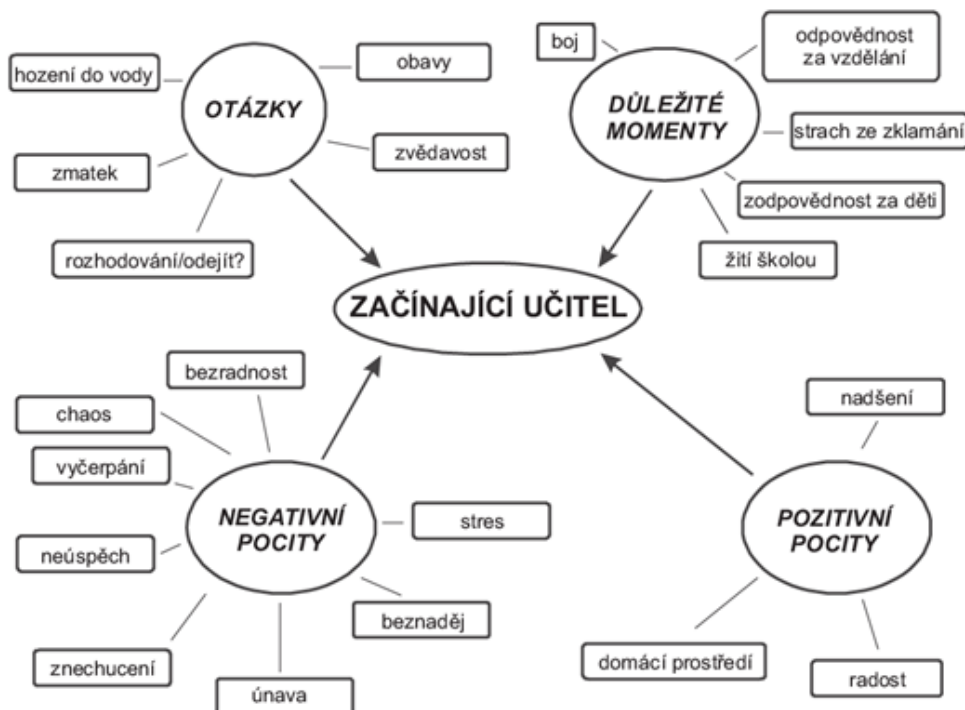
hození do vody

OTÁZKY

obavy

zmatek

zvědavost

rozhodování/odejít?

boj

DŮLEŽITÉ MOMENTY

odpovědnost za vzdělání

strach ze zklamání

zodpovědnost za děti

žití školou

ZAČÍNAJÍCÍ UČITEL

bezradnost

chaos

vyčerpání

NEGATIVNÍ POCITY

stres

neúspěch

beznaděj

znechucení

únava

nadšení

POZITIVNÍ POCITY

domácí prostředí

radost